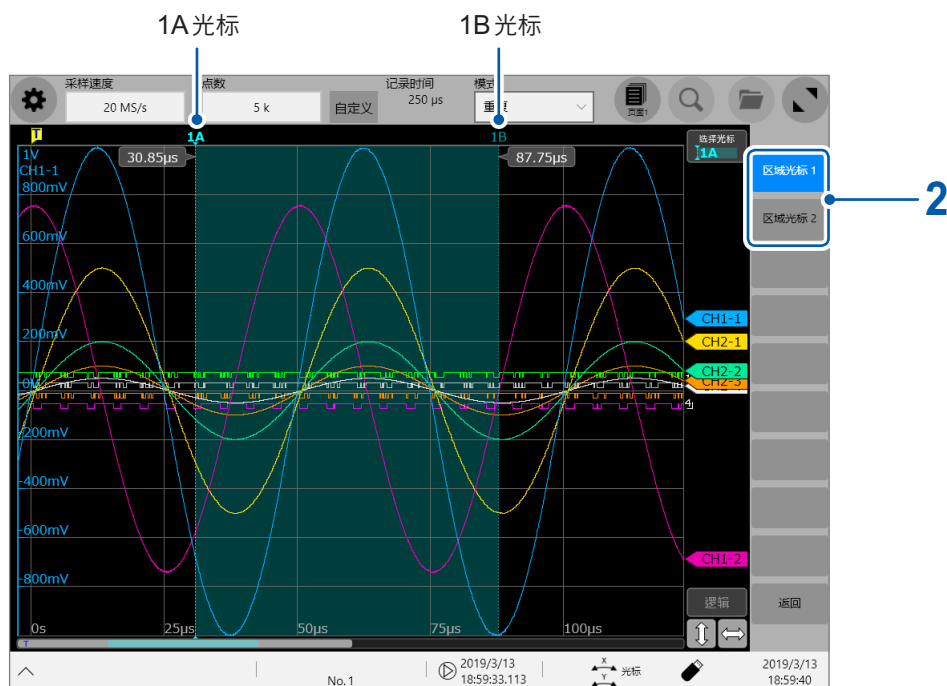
1A 光标

1B 光标

采样速度
20 MS/s

点数
5 k

自定义

记录时间
250 μs

模式
重叠

页面1

1A

1B

选择光标
1A

30.85μs

87.75μs

1V
CH1-1
800mV
600mV
400mV
200mV
0V
-200mV
-400mV
-600mV
-800mV

0s
25μs
50μs
75μs
100μs

区域光标 1
区域光标 2

2

CH1-1
CH2-1
CH2-2
CH2-3
CH1-2

逻辑

返回

No.1

2019/3/13
18:59:33.113

X
Y
光标

2019/3/13
18:59:40